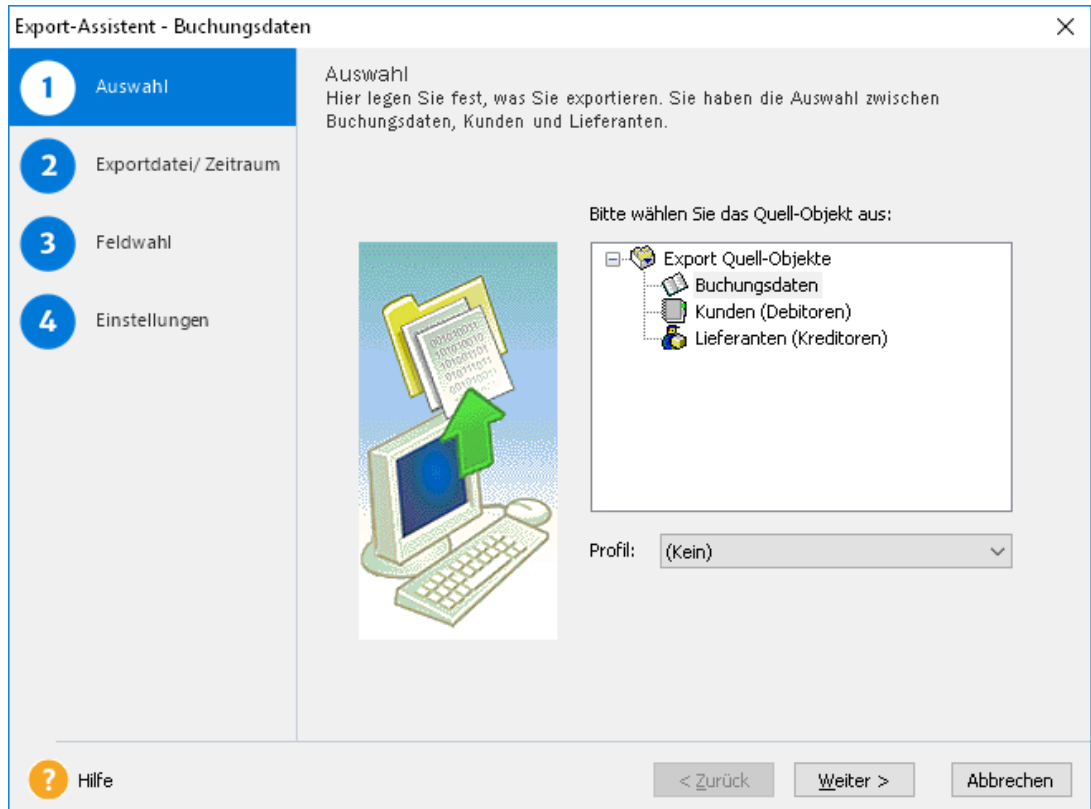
Export-Assistent - Buchungsdaten

×

1 Auswahl

2 Exportdatei/ Zeitraum

3 Feldwahl

4 Einstellungen

Auswahl
Hier legen Sie fest, was Sie exportieren. Sie haben die Auswahl zwischen Buchungsdaten, Kunden und Lieferanten.

Bitte wählen Sie das Quell-Objekt aus:

Export Quell-Objekte
Buchungsdaten
Kunden (Debitoren)
Lieferanten (Kreditoren)

Profil: (Kein)

? Hilfe

< Zurück

Weiter >

Abbrechen